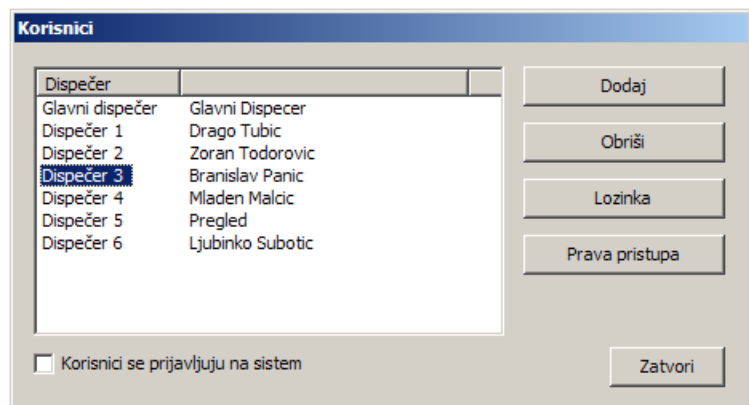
Korisnici

| Dispečer | |
|---|---|
| Glavni dispečer | Glavni Dispecer |
| Dispečer 1 | Drago Tubic |
| Dispečer 2 | Zoran Todorovic |
| Dispečer 3 | Branislav Panic |
| Dispečer 4 | Mladen Malcic |
| Dispečer 5 | Pregled |
| Dispečer 6 | Ljubinko Subotic |

Dodaj

Obriši

Lozinka

Prava pristupa

Korisnici se prijavljuju na sistem

Zatvori